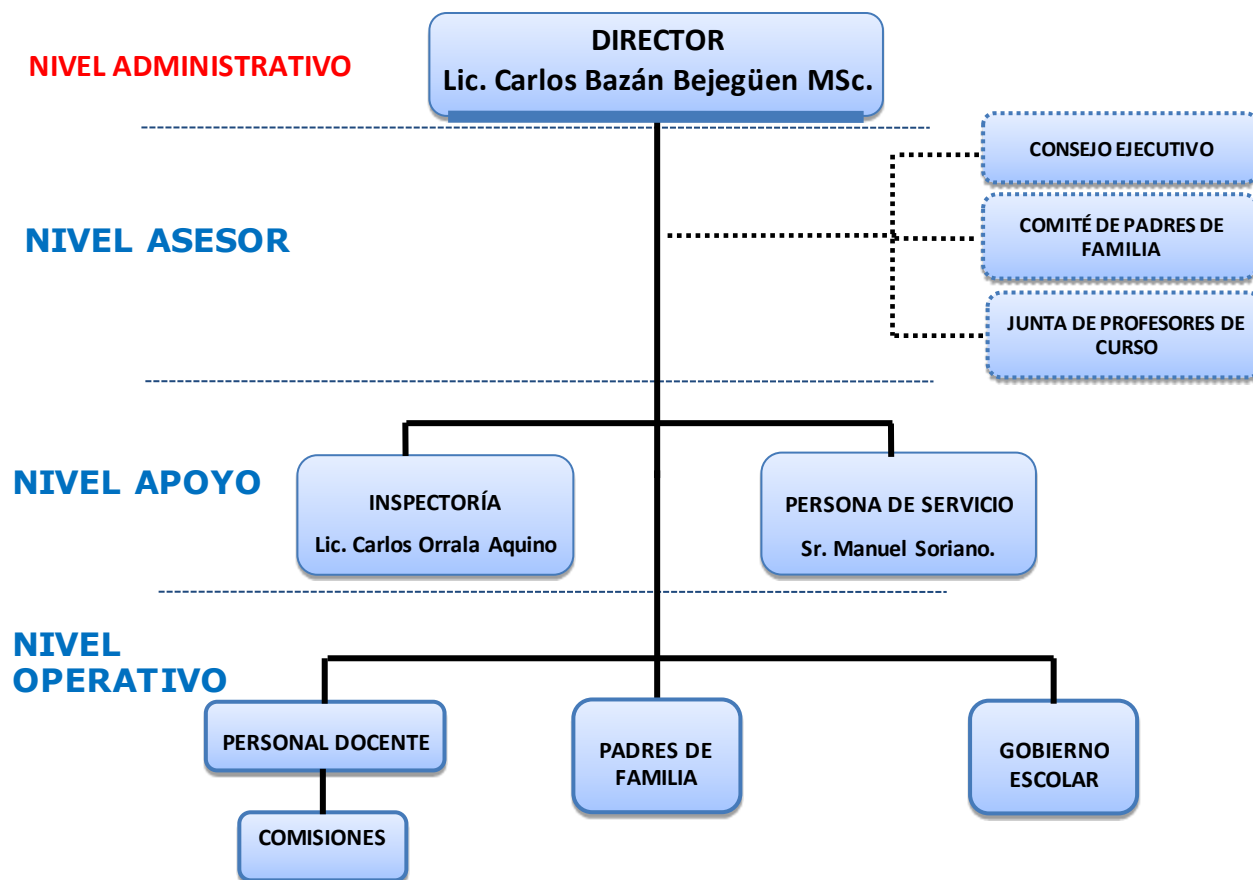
NIVEL ADMINISTRATIVO

DIRECTOR
Lic. Carlos Bazán Bejegüen MSc.

NIVEL ASESOR

CONSEJO EJECUTIVO

COMITÉ DE PADRES DE FAMILIA

JUNTA DE PROFESORES DE CURSO

NIVEL APOYO

INSPECTORÍA
Lic. Carlos Orrala Aquino

PERSONA DE SERVICIO
Sr. Manuel Soriano.

NIVEL OPERATIVO

PERSONAL DOCENTE

COMISIONES

PADRES DE FAMILIA

GOBIERNO ESCOLAR